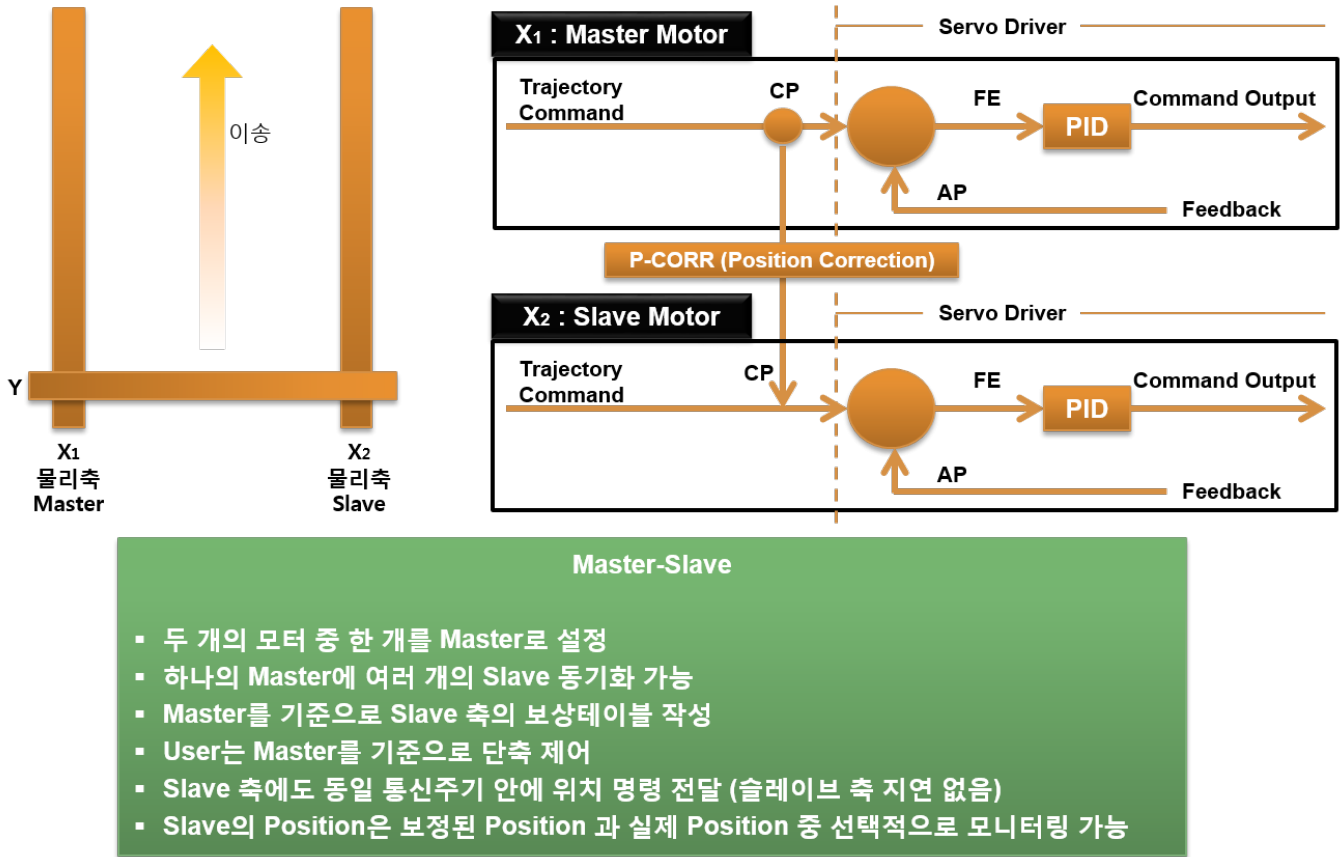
X$_1$
물리축
Master

이송

X$_2$
물리축
Slave

Y

X$_1$ : Master Motor

Servo Driver

Trajectory Command

CP

FE

PID

Command Output

AP

Feedback

P-CORR (Position Correction)

X$_2$ : Slave Motor

Servo Driver

Trajectory Command

CP

FE

PID

Command Output

AP

Feedback

Master-Slave

▪ 두 개의 모터 중 한 개를 Master로 설정
▪ 하나의 Master에 여러 개의 Slave 동기화 가능
▪ Master를 기준으로 Slave 축의 보상테이블 작성
▪ User는 Master를 기준으로 단축 제어
▪ Slave 축에도 동일 통신주기 안에 위치 명령 전달 (슬레이브 축 지연 없음)
▪ Slave의 Position은 보정된 Position 과 실제 Position 중 선택적으로 모니터링 가능